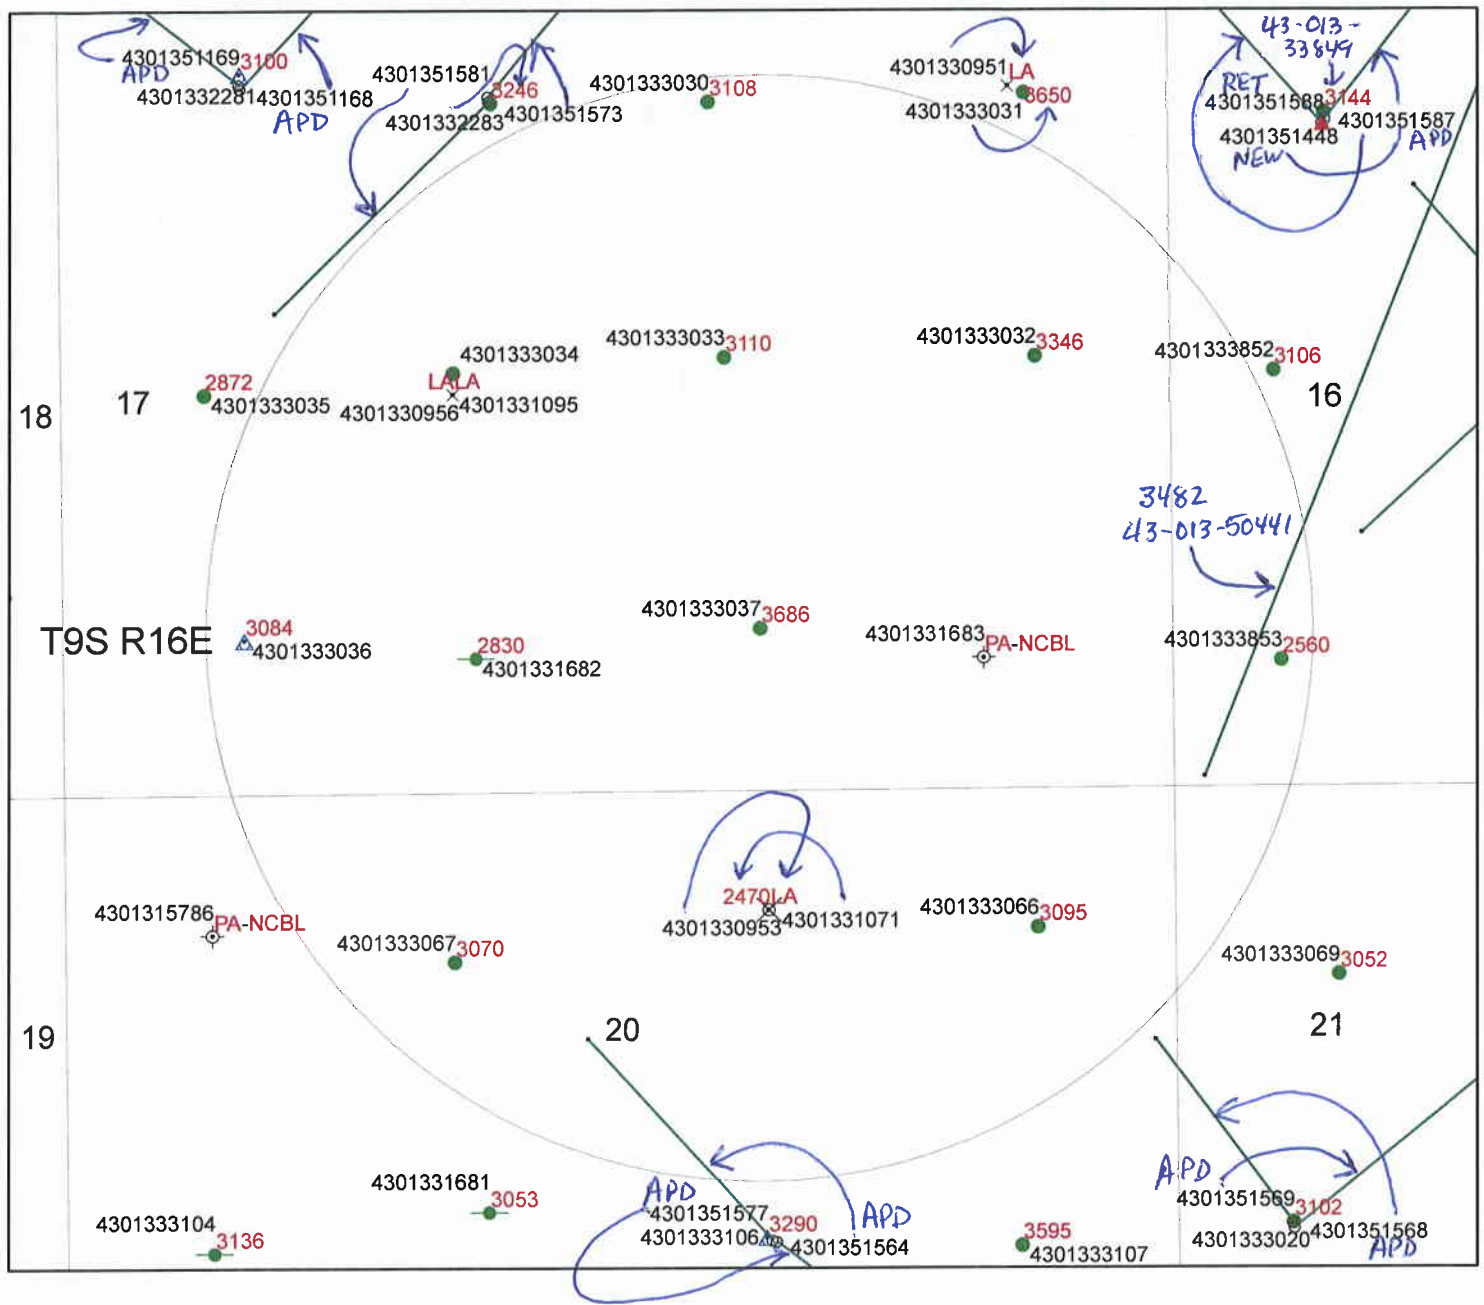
4301351169 3100
APD
4301332281 4301351168
APD
4301351581
3246
4301332283 4301351573
4301333030 3108
4301330951 LA
4301333031 3650
43-013-33849
RET
4301351588 3144
4301351448
4301351587
APD
NEW

4301333034
4301333033 3110
4301333032 3346
4301333852 3106
2872
LALA
18
17
4301333035
4301330956 4301331095
16

3482
43-013-50441

T9S R16E
3084
4301333036
2830
4301331682
4301333037 3686
4301331683 PA-NCBL
4301333853 2560

2470 LA
4301330953 4301331071
4301315786 PA-NCBL
4301333067 3070
4301333066 3095
4301333069 3052
19
20
21

APD
4301351569 3102
4301333020 4301351568
APD
4301331681
3053
APD
4301351577 3290
APD
4301333106 4301351564
4301333104
3136
3595
4301333107